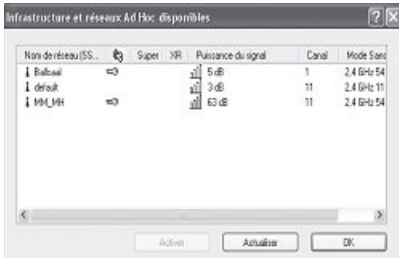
Infrastructure et réseaux Ad Hoc disponibles

| Nom de réseau (SS... | | Super | XR | Puissance du signal | Canal | Mode Sans |
|---|---|---|---|---|---|---|
| Balbaal | | | | 5 dB | 1 | 2,4 GHz 54 |
| default | | | | 3 dB | 11 | 2,4 GHz 11 |
| MM_MH | | | | 63 dB | 11 | 2,4 GHz 54 |

Activer Actualiser OK